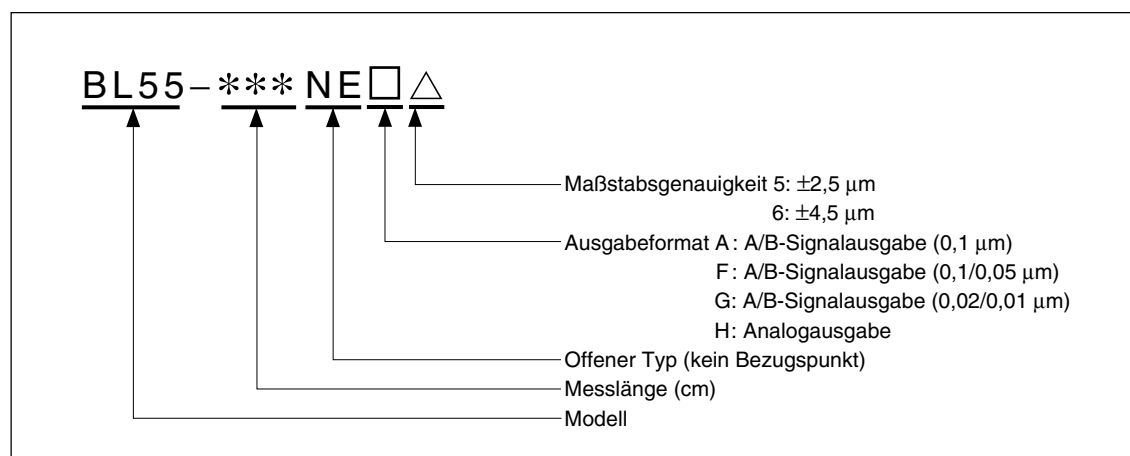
BL55 – ∗∗∗ NE □ △

Maßstabsgenauigkeit 5: $\pm$2,5 µm

6: $\pm$4,5 µm

Ausgabeformat A : A/B-Signalausgabe (0,1 µm)

F : A/B-Signalausgabe (0,1/0,05 µm)

G: A/B-Signalausgabe (0,02/0,01 µm)

H: Analogausgabe

Offener Typ (kein Bezugspunkt)

Messlänge (cm)

Modell